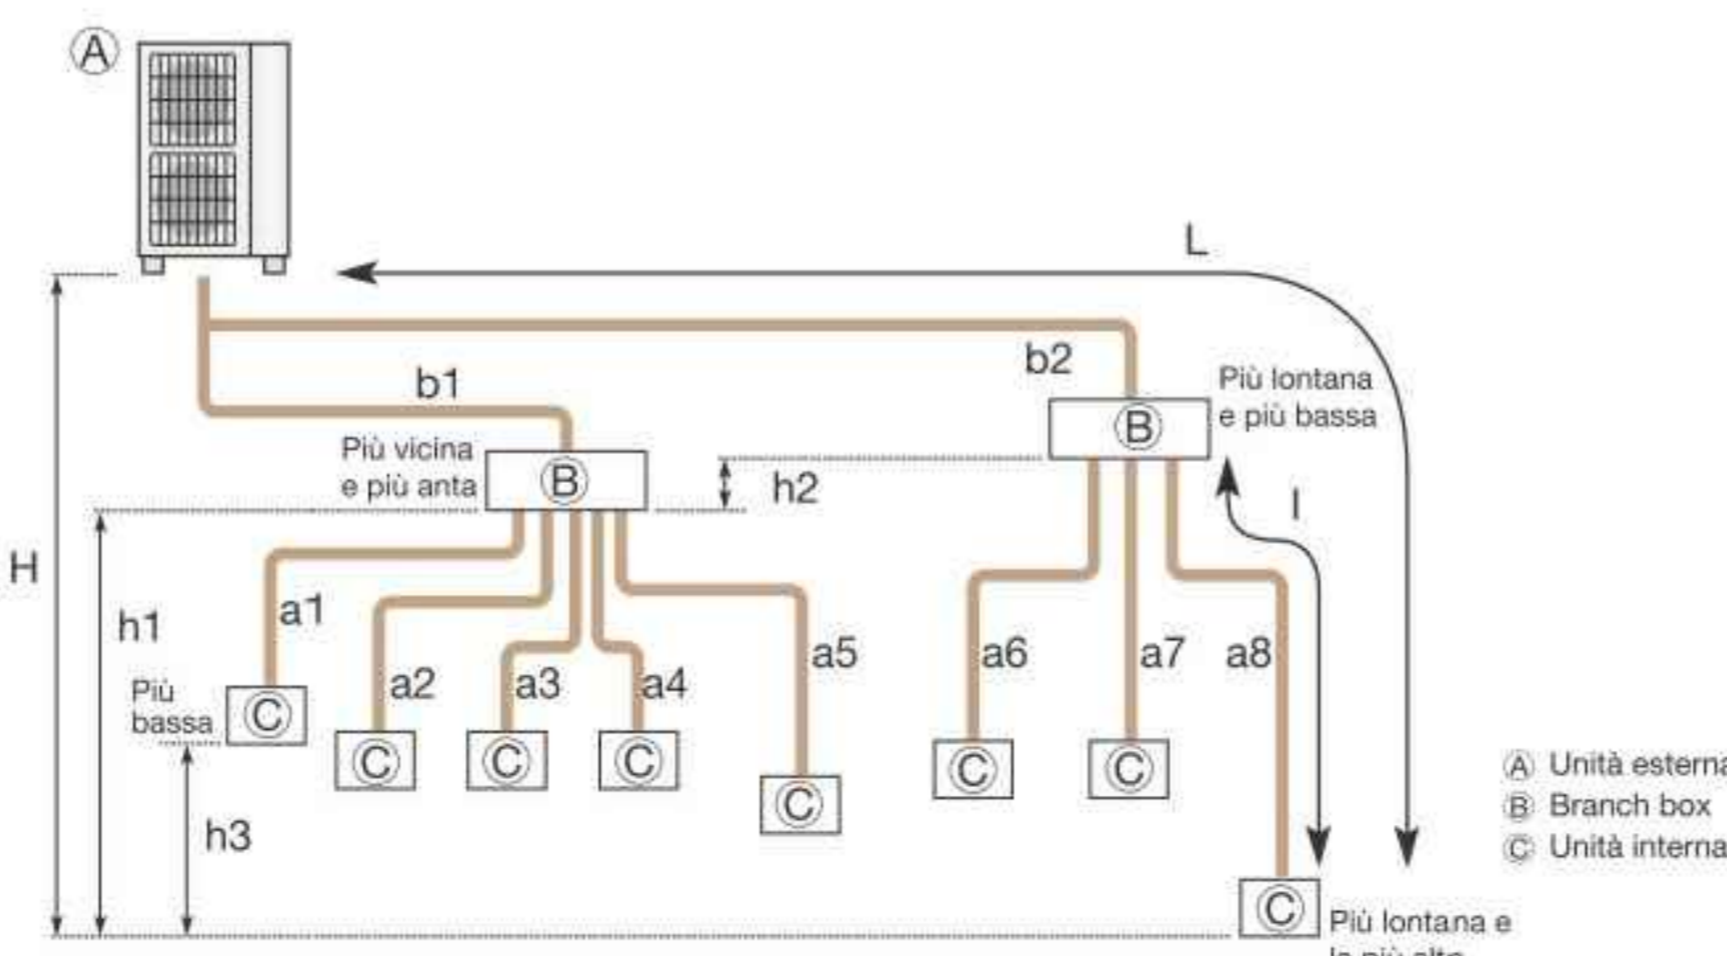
Ⓐ

L

b2

b1

Più lontana e più bassa

Ⓑ

Più vicina e più anta

Ⓑ

h2

I

H

h1

a1

a2

a3

a4

a5

a6

a7

a8

Più bassa

Ⓒ

Ⓒ

Ⓒ

Ⓒ

Ⓒ

Ⓒ

Ⓒ

h3

Ⓒ

Più lontana e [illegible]

Ⓐ Unità estern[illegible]
Ⓑ Branch box
Ⓒ Unità intern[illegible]